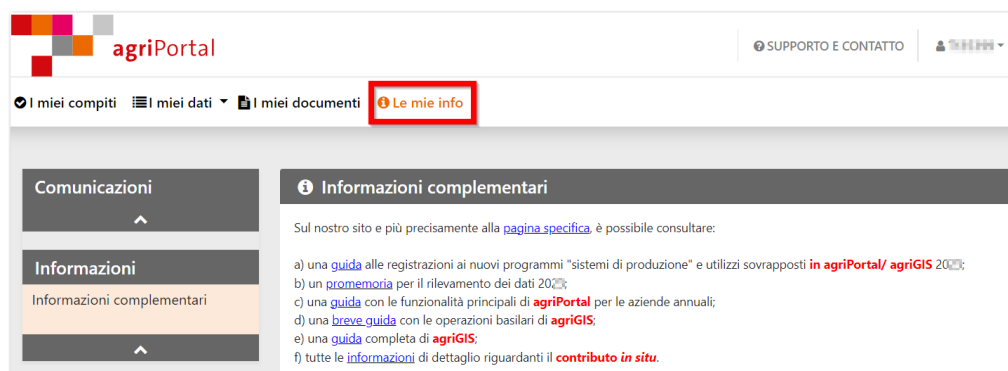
agriPortal

SUPPORTO E CONTATTO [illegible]

I miei compiti I miei dati I miei documenti Le mie info

Comunicazioni

Informazioni

Informazioni complementari

Informazioni complementari

Sul nostro sito e più precisamente alla pagina specifica, è possibile consultare:

a) una guida alle registrazioni ai nuovi programmi "sistemi di produzione" e utilizzi sovrapposti in agriPortal/ agriGIS 20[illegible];
b) un promemoria per il rilevamento dei dati 20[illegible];
c) una guida con le funzionalità principali di agriPortal per le aziende annuali;
d) una breve guida con le operazioni basilari di agriGIS;
e) una guida completa di agriGIS;
f) tutte le informazioni di dettaglio riguardanti il contributo in situ.